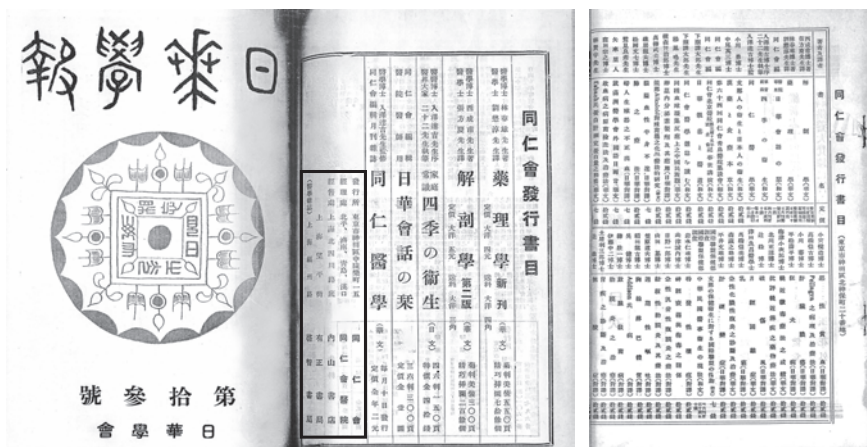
日華學報

第拾參號

日華學會

同仁會發行書目

醫學博士 林 春雄先生著
醫學士 劉 懋淳先生譯
藥理學新刊
(漢文)
定價 大 四 圓
送料 大 四 錢

醫學博士 西 成甫先生著
醫學士 劉 懋淳先生譯
解剖學 第二版
(漢文)
定價 大 五 圓
送料 大 三 十 錢

醫學博士 入澤達吉先生序
醫學博士 二十二名先生共著
四季の衛生
(日文)
定價 金 壹 圓
送料 金 十 錢

同仁會 編輯
日華會話の栞
(日文)
定價 金 三 十 錢

醫學博士 入澤達吉先生監修
同仁會 編輯 月刊雜誌
同仁醫學
(漢文)
每月十五日發行
定價 金 二十 錢

發行所 東京市 同仁會
販賣所 北平 濟南 青島 漢口
上海 內山書店
上海 北四川路 有正書局
上海 宝興路 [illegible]

同仁會發行書目

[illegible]